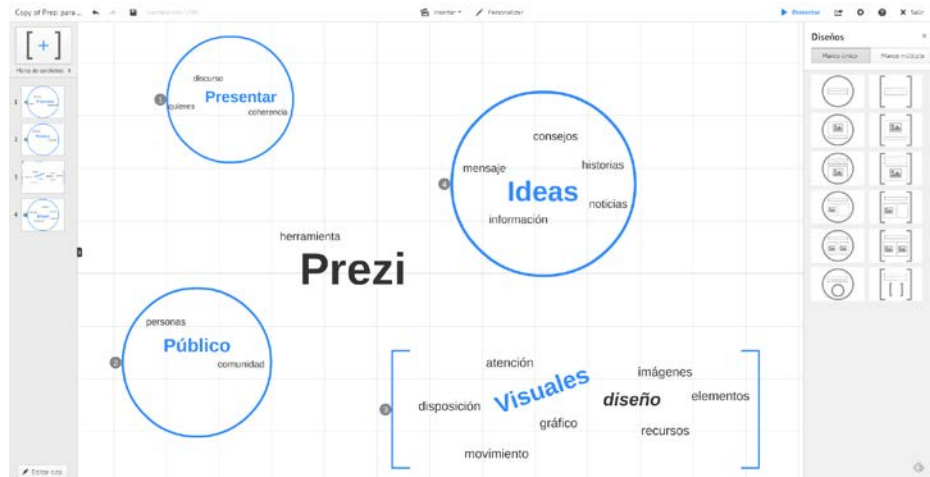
Copy of Prezi para ... Guardando (OR) Insertar Personalizar Presentar Salir

Mapa de contenidos

Presentar
discurso
quieres
coherencia

Ideas
consejos
mensaje
historias
información
noticias

herramienta
Prezi

Público
personas
comunidad

Visuales
atención
imágenes
disposición
diseño
elementos
gráfico
recursos
movimiento

Diseños
Marco único
Marco múltiple

Editar ruta